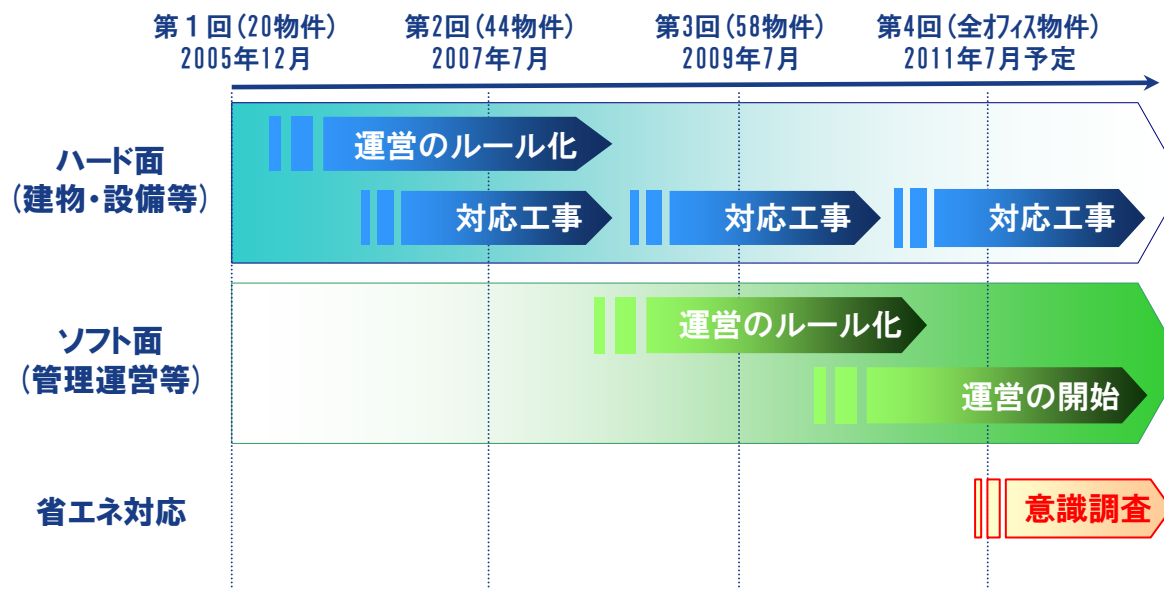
第１回（20物件）
2005年12月

第2回（44物件）
2007年7月

第3回（58物件）
2009年7月

第4回（全オフィス物件）
2011年7月予定

ハード面
（建物・設備等）

運営のルール化

対応工事

対応工事

対応工事

ソフト面
（管理運営等）

運営のルール化

運営の開始

省エネ対応

意識調査